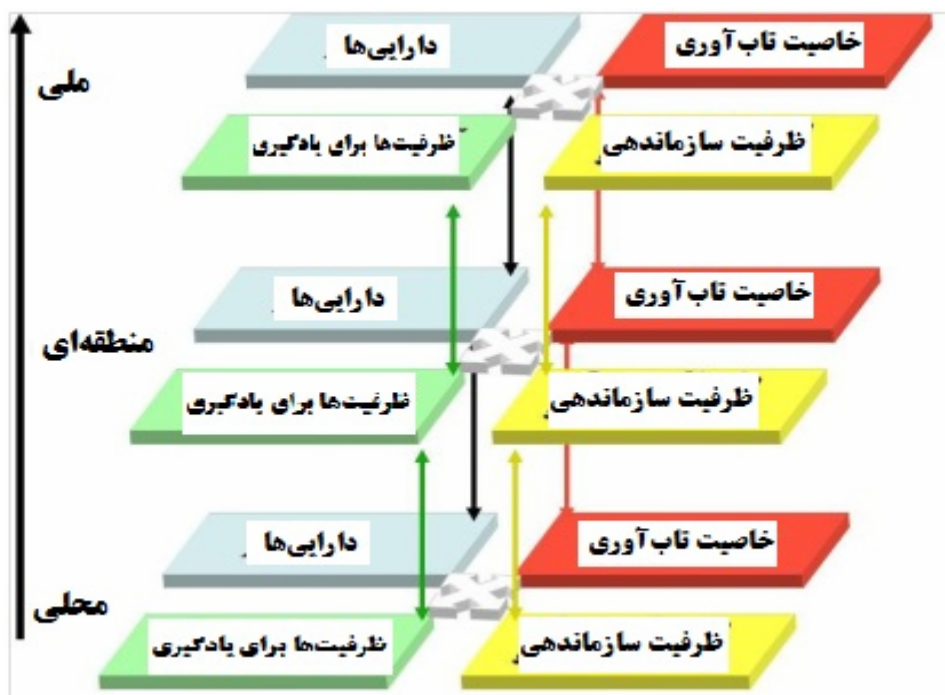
ملی

خاصیت تاب‌آوری
دارایی‌ها
ظرفیت سازماندهی
ظرفیت‌ها برای یادگیری

منطقه‌ای

خاصیت تاب‌آوری
دارایی‌ها
ظرفیت سازماندهی
ظرفیت‌ها برای یادگیری

محلی

خاصیت تاب‌آوری
دارایی‌ها
ظرفیت سازماندهی
ظرفیت‌ها برای یادگیری